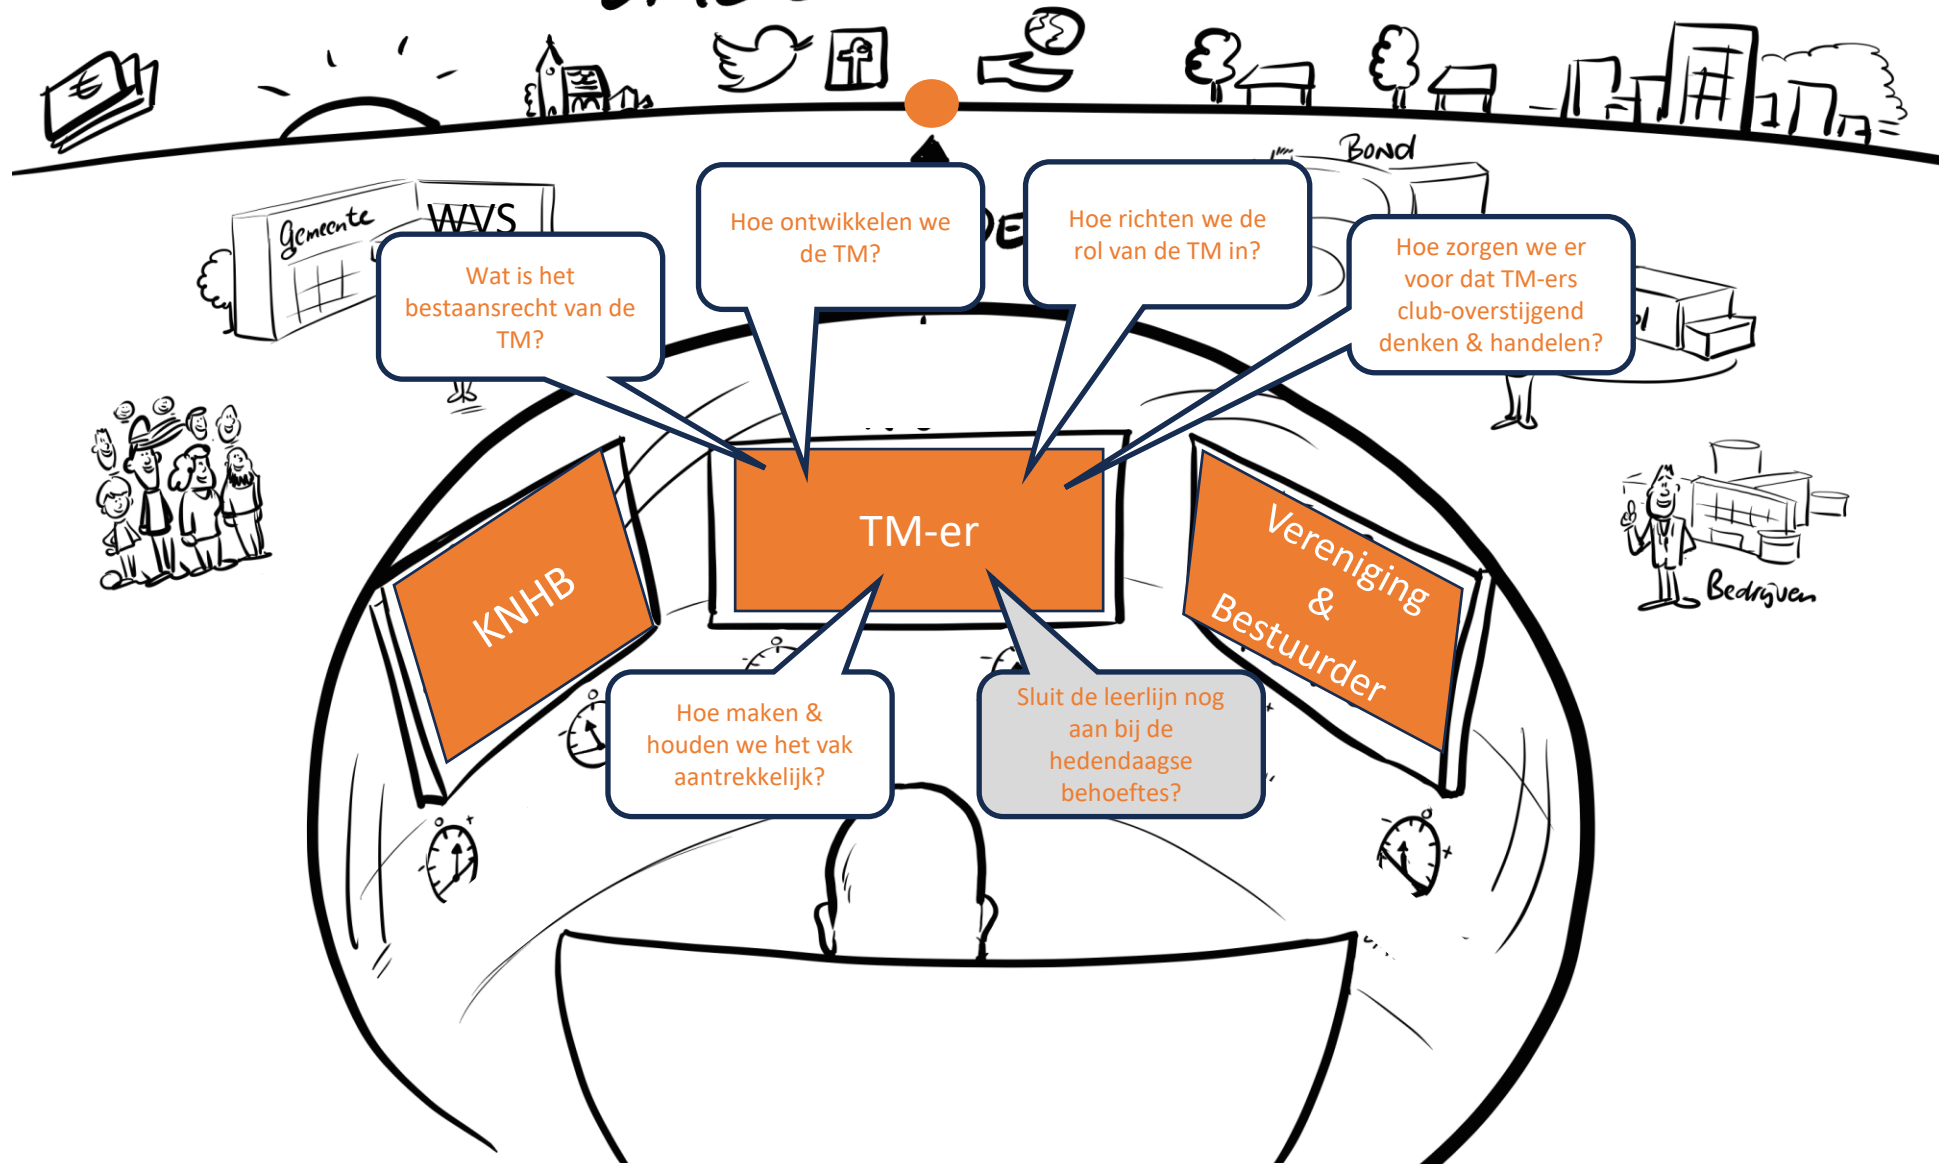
Gemeente

WVS

Bond

Wat is het bestaansrecht van de TM?

Hoe ontwikkelen we de TM?

Hoe richten we de rol van de TM in?

Hoe zorgen we er voor dat TM-ers club-overstijgend denken & handelen?

TM-er

KNHB

Vereniging & Bestuurder

Bedrijven

Hoe maken & houden we het vak aantrekkelijk?

Sluit de leerlijn nog aan bij de hedendaagse behoeftes?